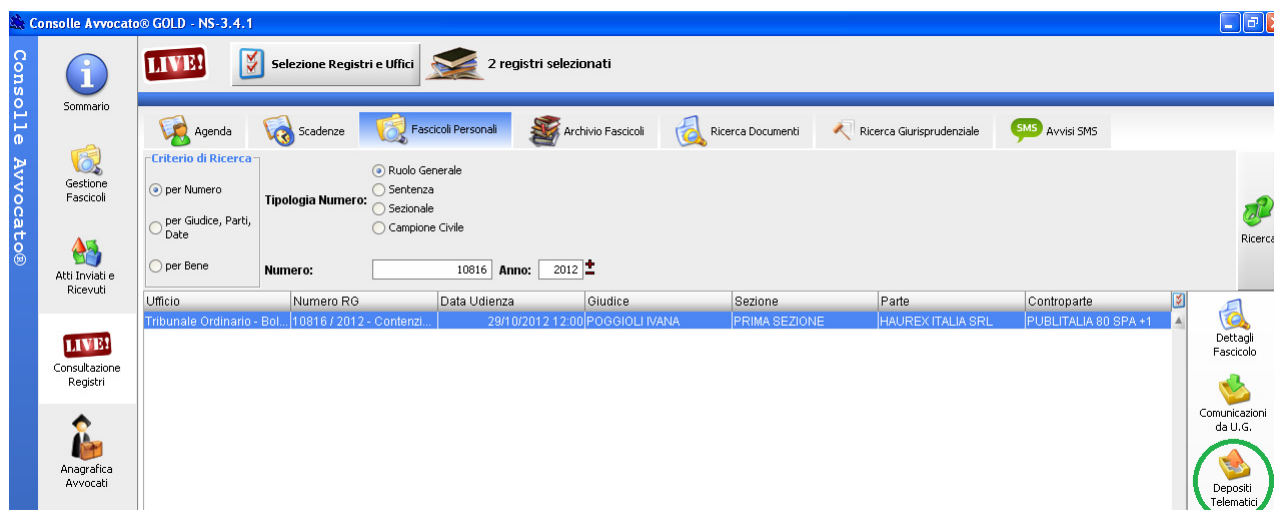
Consolle Avvocato® GOLD - NS-3.4.1

Consolle Avvocato®

Sommario

Gestione Fascicoli

Atti Inviati e Ricevuti

LIVE!

Consultazione Registri

Anagrafica Avvocati

LIVE!

Selezione Registri e Uffici

2 registri selezionati

Agenda

Scadenze

Fascicoli Personali

Archivio Fascicoli

Ricerca Documenti

Ricerca Giurisprudenziale

SMS Avvisi SMS

Criterio di Ricerca

per Numero

per Giudice, Parti, Date

per Bene

Tipologia Numero:

Ruolo Generale

Sentenza

Sezionale

Campione Civile

Numero: 10816 Anno: 2012

Ricerca

| Ufficio | Numero RG | Data Udienza | Giudice | Sezione | Parte | Controparte |
|---|---|---|---|---|---|---|
| Tribunale Ordinario - Bol... | 10816 / 2012 - Contenzi... | 29/10/2012 12:00 | POGGIOLI IVANA | PRIMA SEZIONE | HAUREX ITALIA SRL | PUBLITALIA 80 SPA +1 |

Dettagli Fascicolo

Comunicazioni da U.G.

Depositi Telematici